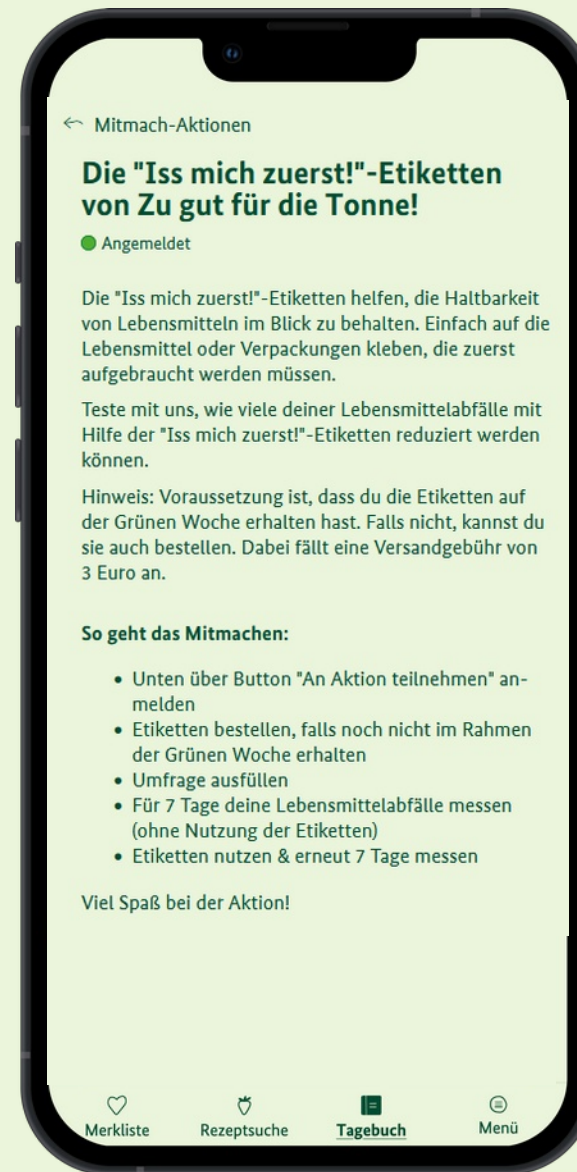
← Mitmach-Aktionen

Die "Iss mich zuerst!"-Etiketten von Zu gut für die Tonne!

Angemeldet

Die "Iss mich zuerst!"-Etiketten helfen, die Haltbarkeit von Lebensmitteln im Blick zu behalten. Einfach auf die Lebensmittel oder Verpackungen kleben, die zuerst aufgebraucht werden müssen.

Teste mit uns, wie viele deiner Lebensmittelabfälle mit Hilfe der "Iss mich zuerst!"-Etiketten reduziert werden können.

Hinweis: Voraussetzung ist, dass du die Etiketten auf der Grünen Woche erhalten hast. Falls nicht, kannst du sie auch bestellen. Dabei fällt eine Versandgebühr von 3 Euro an.

So geht das Mitmachen:

- Unten über Button "An Aktion teilnehmen" anmelden
- Etiketten bestellen, falls noch nicht im Rahmen der Grünen Woche erhalten
- Umfrage ausfüllen
- Für 7 Tage deine Lebensmittelabfälle messen (ohne Nutzung der Etiketten)
- Etiketten nutzen & erneut 7 Tage messen

Viel Spaß bei der Aktion!

Merkliste Rezeptsuche Tagebuch Menü